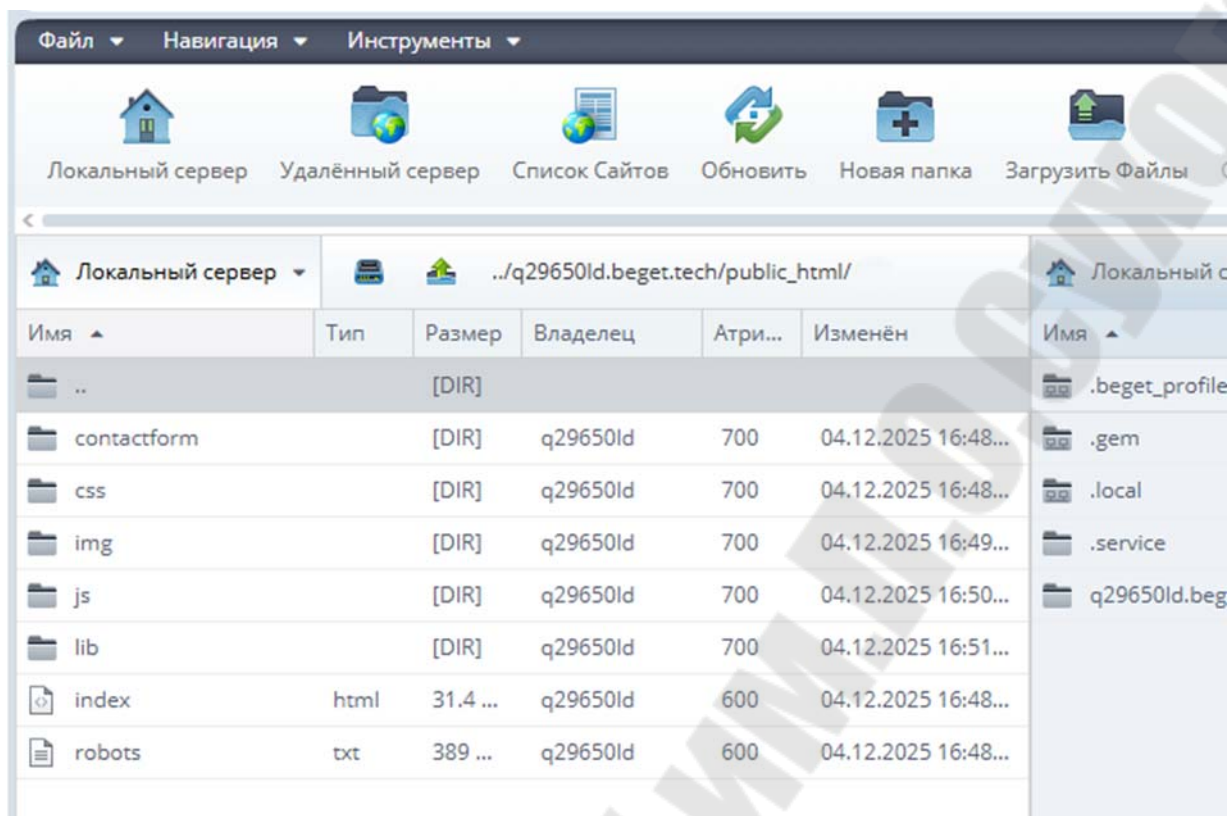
Файл ▾ Навигация ▾ Инструменты ▾

Локальный сервер Удалённый сервер Список Сайтов Обновить Новая папка Загрузить Файлы

Локальный сервер ▾ ../q29650ld.beget.tech/public_html/

| Имя ▲ | Тип | Размер | Владелец | Атри... | Изменён |
|---|---|---|---|---|---|
| .. | | [DIR] | | | |
| contactform | | [DIR] | q29650ld | 700 | 04.12.2025 16:48... |
| css | | [DIR] | q29650ld | 700 | 04.12.2025 16:48... |
| img | | [DIR] | q29650ld | 700 | 04.12.2025 16:49... |
| js | | [DIR] | q29650ld | 700 | 04.12.2025 16:50... |
| lib | | [DIR] | q29650ld | 700 | 04.12.2025 16:51... |
| index | html | 31.4 ... | q29650ld | 600 | 04.12.2025 16:48... |
| robots | txt | 389 ... | q29650ld | 600 | 04.12.2025 16:48... |

Локальный с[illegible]

Имя ▲
.beget_profile
.gem
.local
.service
q29650ld.beg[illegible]